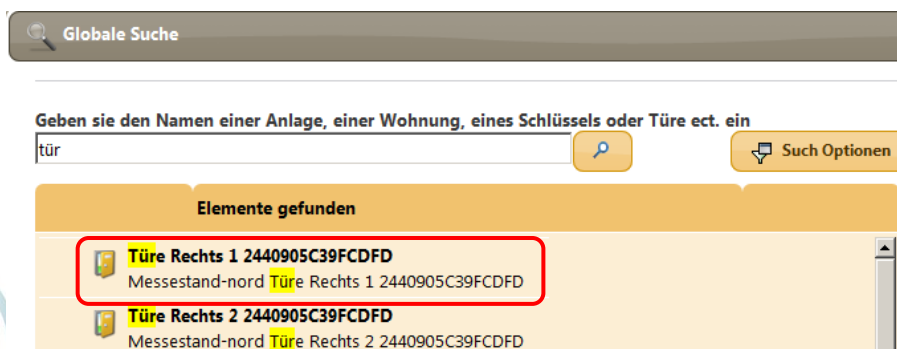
Globale Suche

Geben sie den Namen einer Anlage, einer Wohnung, eines Schlüssels oder Türe ect. ein

tür

Such Optionen

Elemente gefunden

Türe Rechts 1 2440905C39FCDFD
Messestand-nord Türe Rechts 1 2440905C39FCDFD

Türe Rechts 2 2440905C39FCDFD
Messestand-nord Türe Rechts 2 2440905C39FCDFD